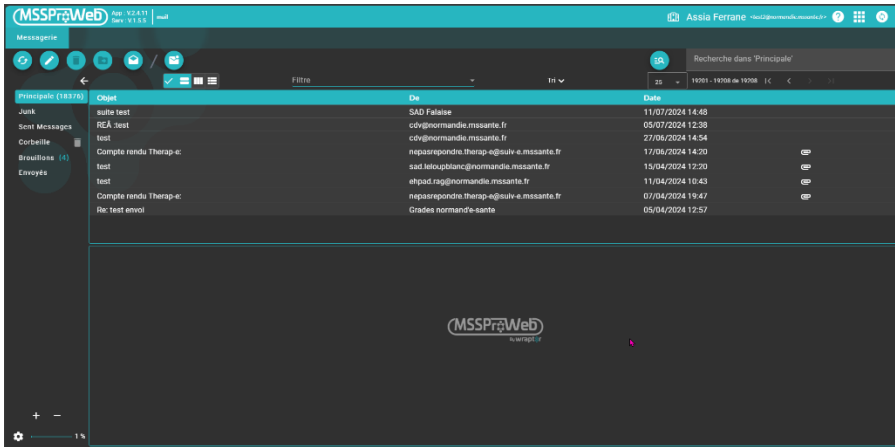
MSSProWeb App : V.2.4.11 Serv : V.1.5.5 mail

Assia Ferrane <bcd2@normandie.mssante.fr>

Messagerie

Recherche dans 'Principale'

Filtre

Tri

25

19201 - 19208 de 19208

Principale (18376)
Junk
Sent Messages
Corbeille
Brouillons (4)
Envoyés

| Objet | De | Date |
|---|---|---|
| suite test | SAD Falaise | 11/07/2024 14:48 |
| REÂ :test | cdv@normandie.mssante.fr | 05/07/2024 12:38 |
| test | cdv@normandie.mssante.fr | 27/06/2024 14:54 |
| Compte rendu Therap-e: | nepasrependre.therap-e@suiv-e.mssante.fr | 17/06/2024 14:20 |
| test | sad.leloupblanc@normandie.mssante.fr | 15/04/2024 12:20 |
| test | ehpad.rag@normandie.mssante.fr | 11/04/2024 10:43 |
| Compte rendu Therap-e: | nepasrependre.therap-e@suiv-e.mssante.fr | 07/04/2024 19:47 |
| Re: test envoi | Grades normand'e-sante | 05/04/2024 12:57 |

MSSProWeb
by wraptor

+ −

1 %